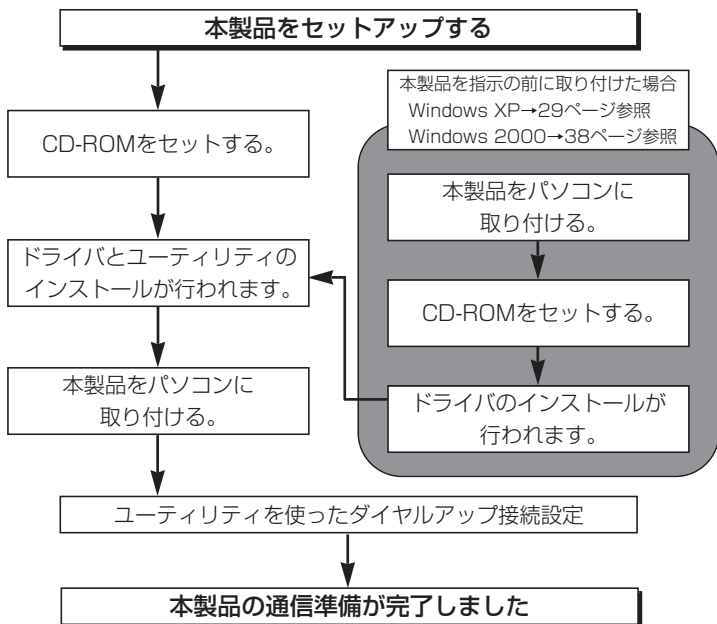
本製品をセットアップする

CD-ROMをセットする。

ドライバとユーティリティのインストールが行われます。

本製品をパソコンに取り付ける。

本製品を指示の前に取り付けた場合
Windows XP→29ページ参照
Windows 2000→38ページ参照

本製品をパソコンに取り付ける。

CD-ROMをセットする。

ドライバのインストールが行われます。

ユーティリティを使ったダイヤルアップ接続設定

本製品の通信準備が完了しました